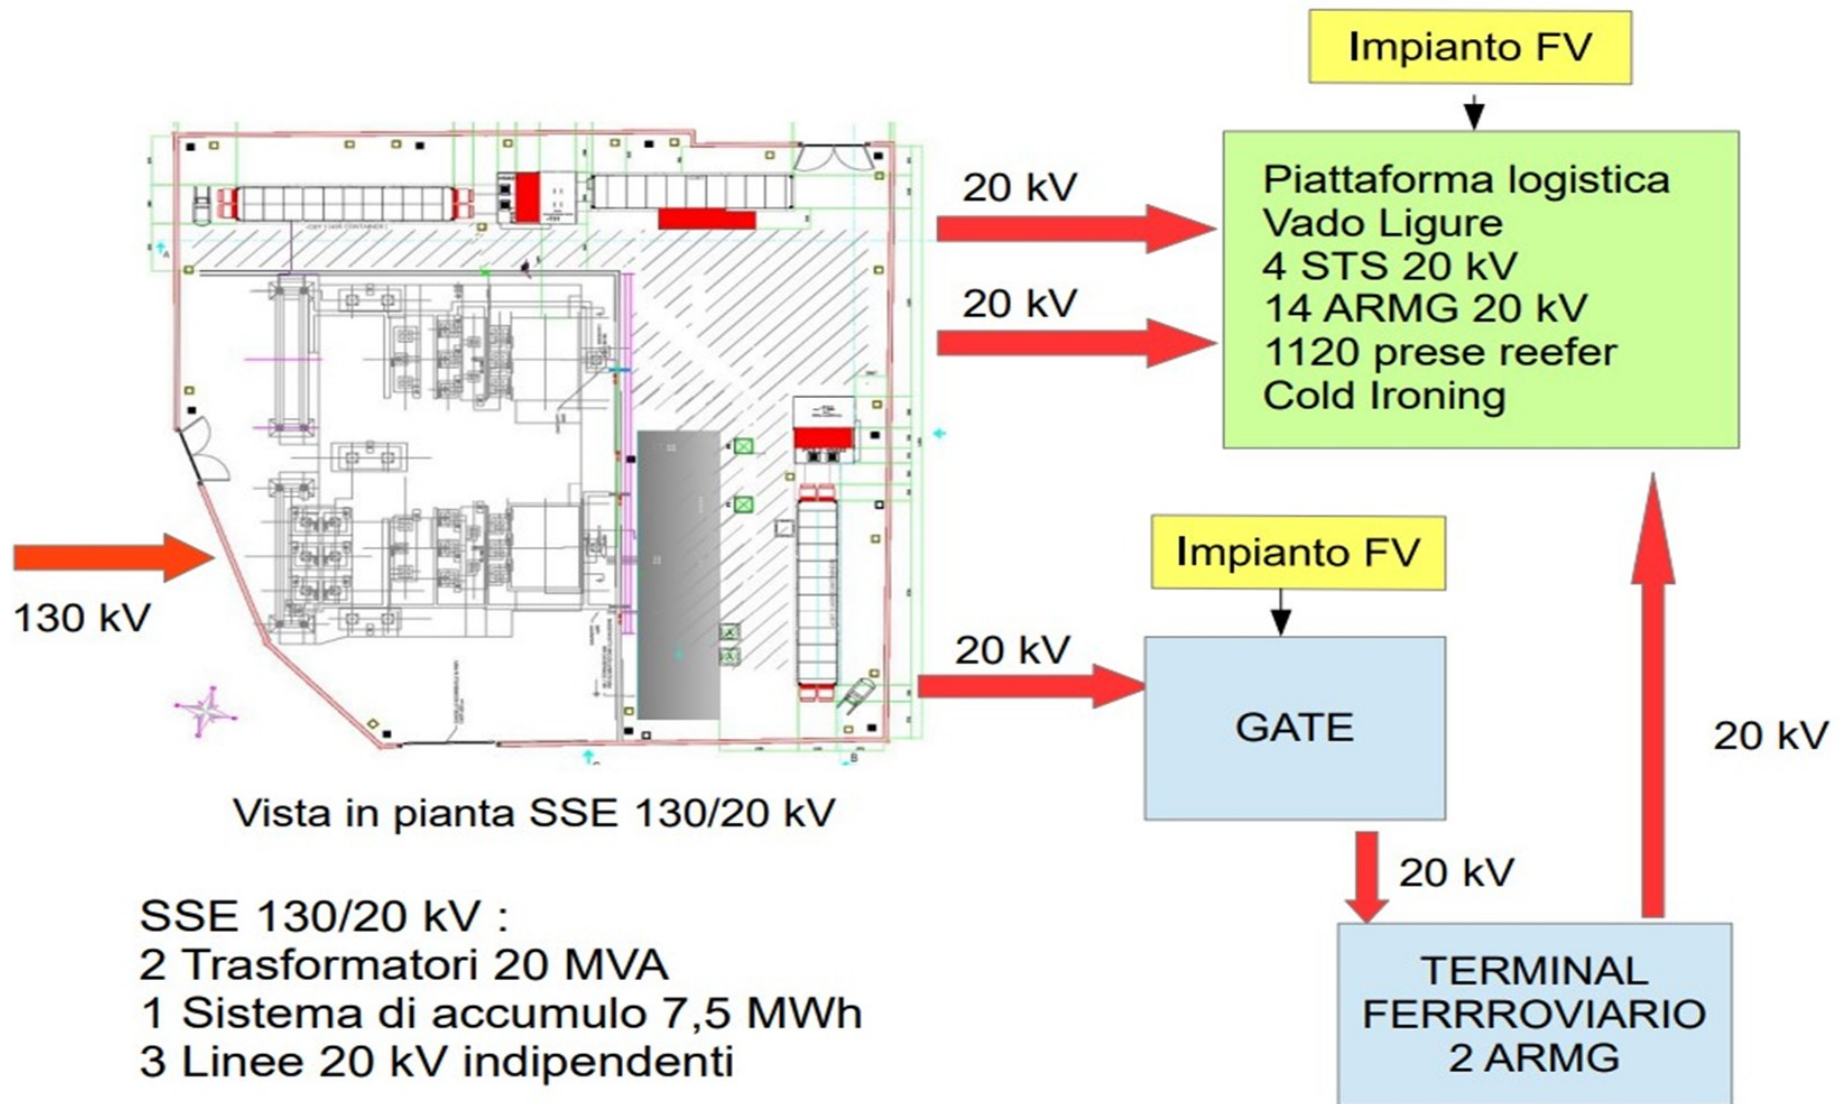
Impianto FV

20 kV

Piattaforma logistica
Vado Ligure
4 STS 20 kV
14 ARMG 20 kV
1120 prese reefer
Cold Ironing

20 kV

130 kV

Impianto FV

20 kV

GATE

20 kV

Vista in pianta SSE 130/20 kV

20 kV

SSE 130/20 kV :
2 Trasformatori 20 MVA
1 Sistema di accumulo 7,5 MWh
3 Linee 20 kV indipendenti

TERMINAL
FERRROVIARIO
2 ARMG